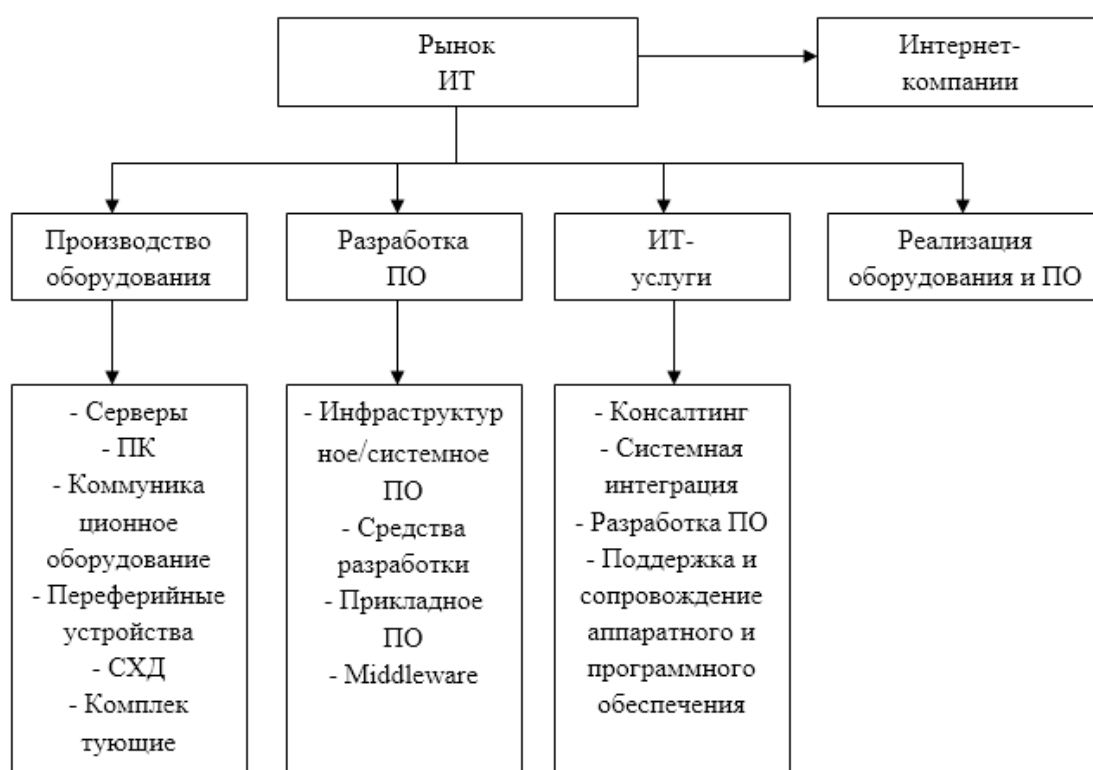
Рынок ИТ

Интернет-компании

Производство оборудования

Разработка ПО

ИТ-услуги

Реализация оборудования и ПО

- Серверы
- ПК
- Коммуникационное оборудование
- Переферийные устройства
- СХД
- Комплектующие

- Инфраструктурное/системное ПО
- Средства разработки
- Прикладное ПО
- Middleware

- Консалтинг
- Системная интеграция
- Разработка ПО
- Поддержка и сопровождение аппаратного и программного обеспечения